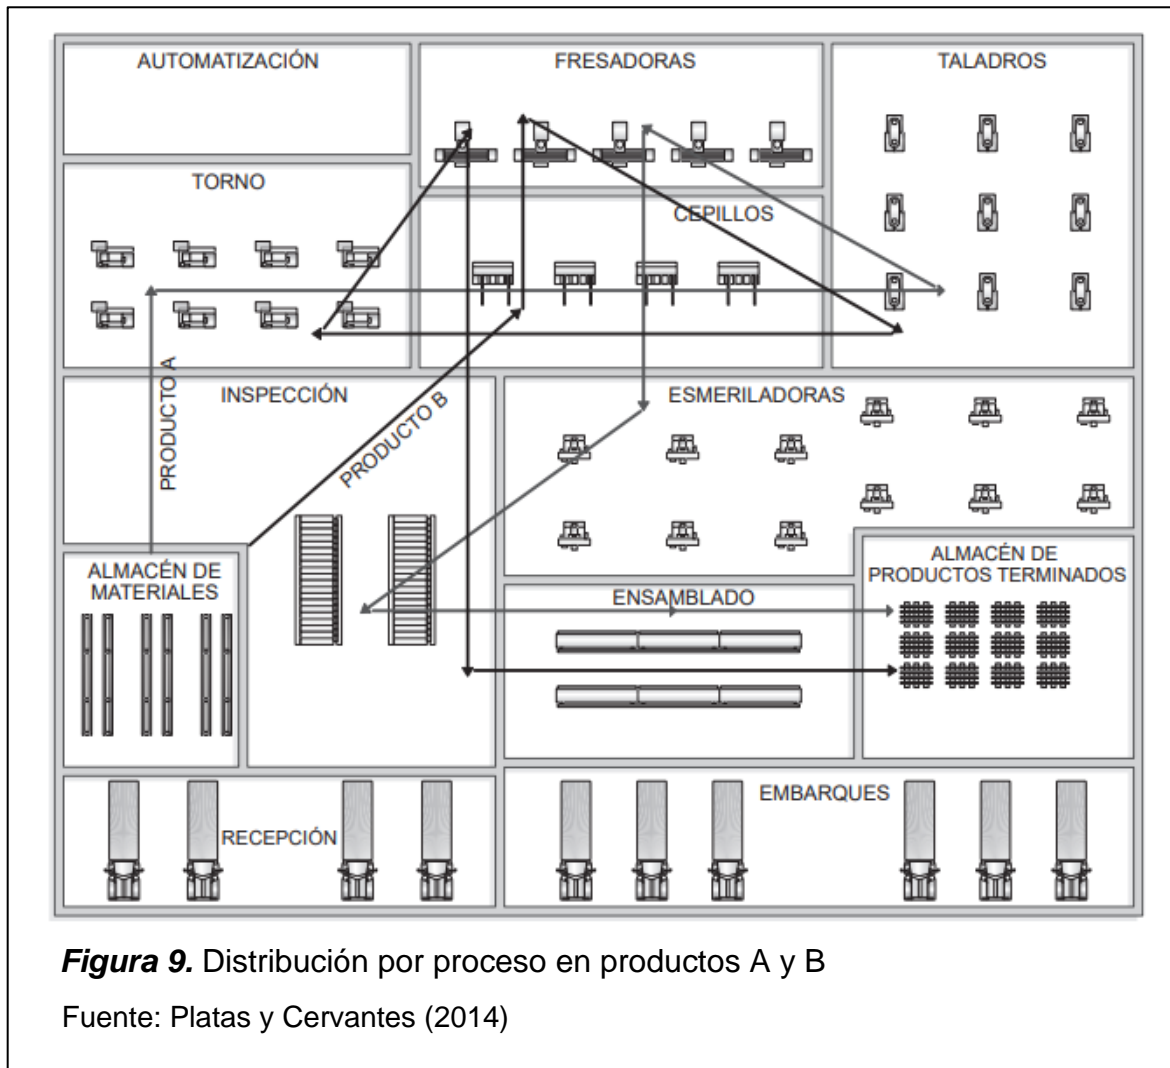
AUTOMATIZACIÓN

FRESADORAS

TALADROS

TORNO

CEPILLOS

INSPECCIÓN

PRODUCTO A

PRODUCTO B

ESMERILADORAS

ALMACÉN DE MATERIALES

ALMACÉN DE PRODUCTOS TERMINADOS

ENSAMBLADO

RECEPCIÓN

EMBARQUES

*Figura 9.* Distribución por proceso en productos A y B

Fuente: Platas y Cervantes (2014)